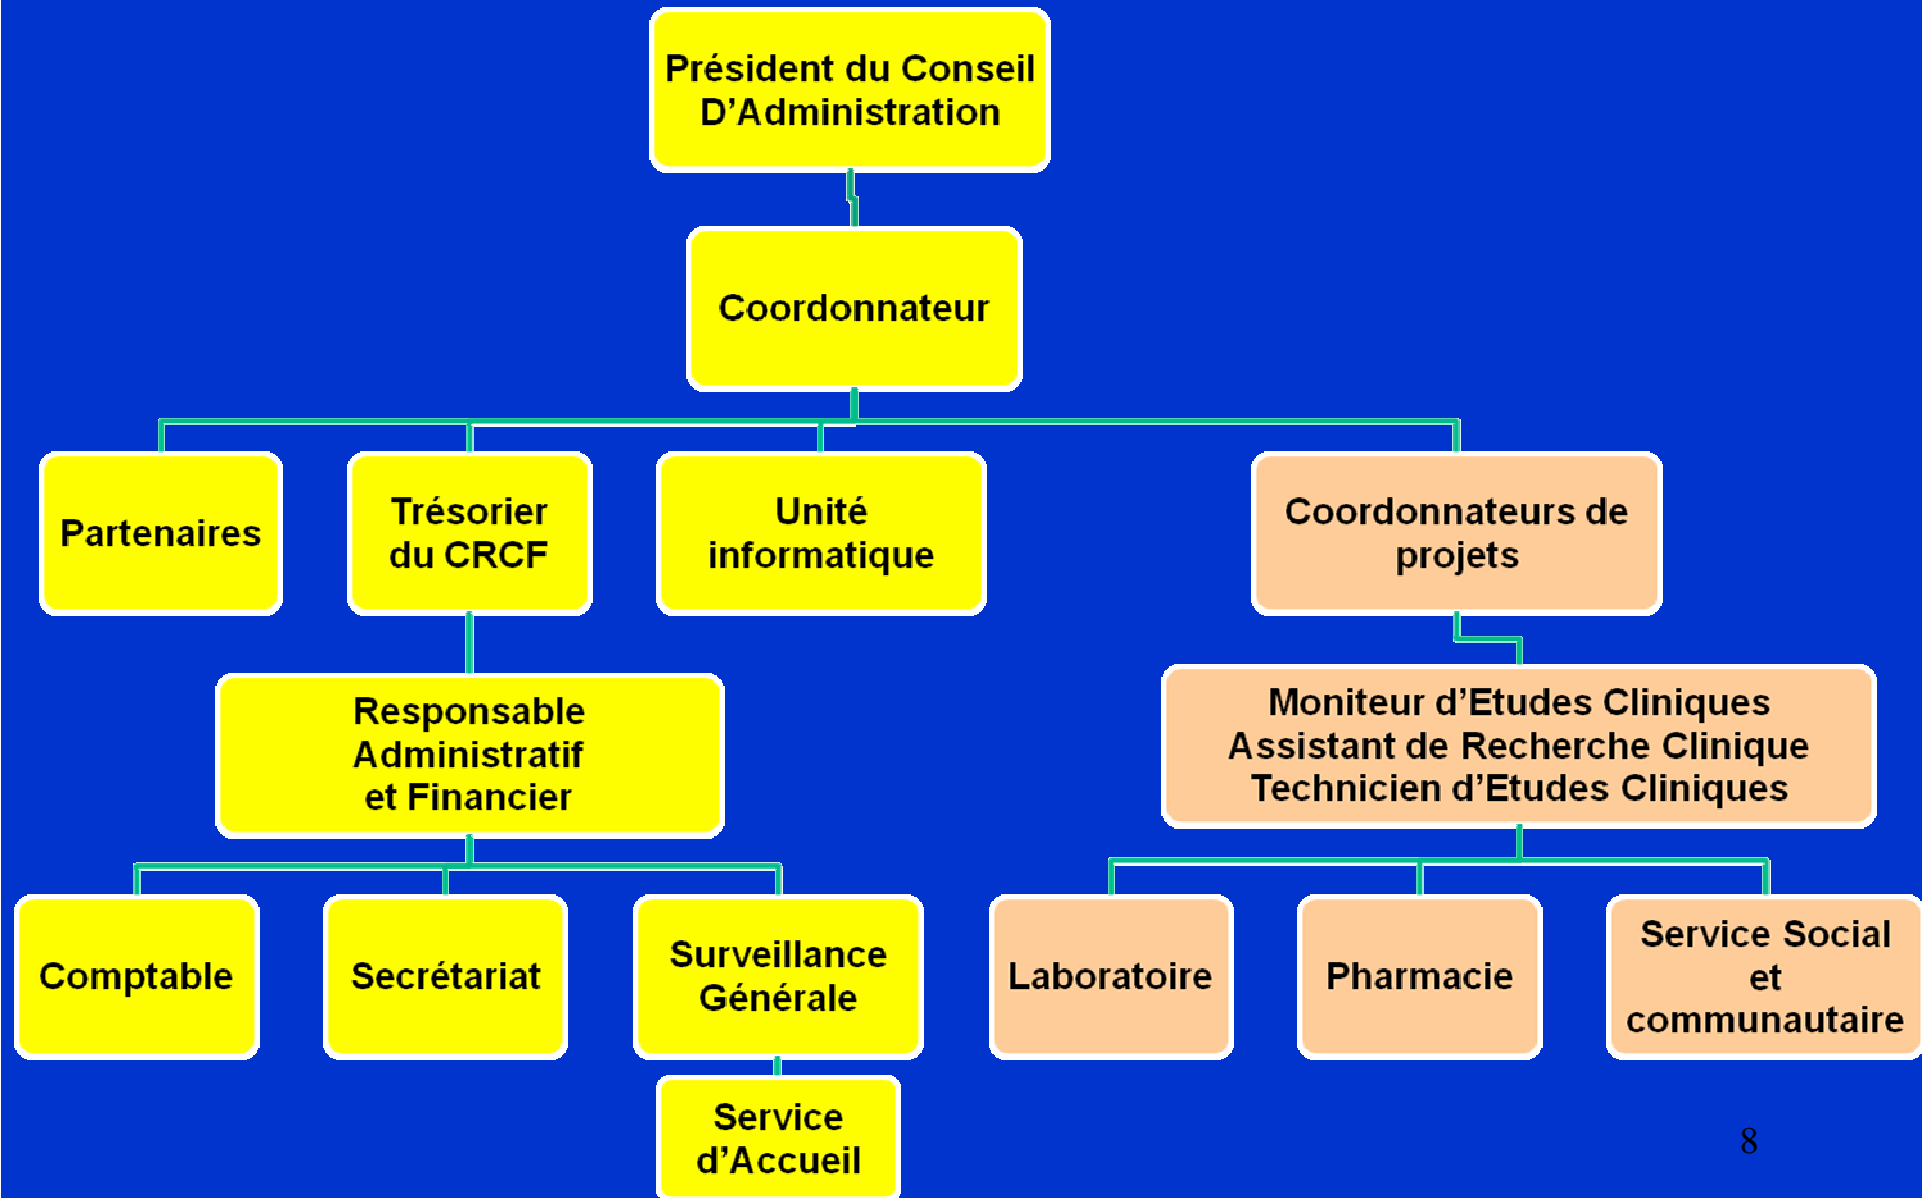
Président du Conseil D’Administration

Coordonnateur

Partenaires

Trésorier du CRCF

Unité informatique

Coordonnateurs de projets

Responsable Administratif et Financier

Moniteur d’Etudes Cliniques
Assistant de Recherche Clinique
Technicien d’Etudes Cliniques

Comptable

Secrétariat

Surveillance Générale

Laboratoire

Pharmacie

Service Social et communautaire

Service d’Accueil

8